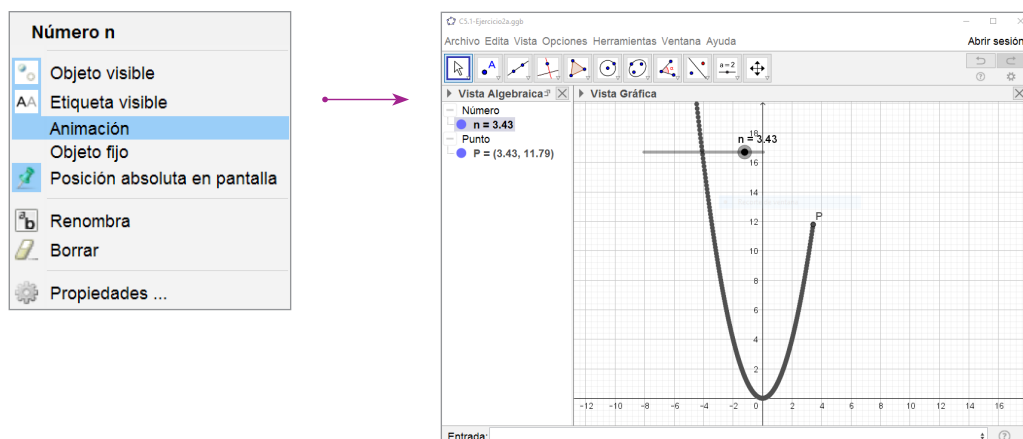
Número n

Objeto visible
Etiqueta visible
Animación
Objeto fijo
Posición absoluta en pantalla
Renombra
Borrar
Propiedades ...

C5.1-Ejercicio2a.ggb

Archivo Edita Vista Opciones Herramientas Ventana Ayuda
Abrir sesión

a = 2

Vista Algebraica
Vista Gráfica

Número
n = 3.43
Punto
P = (3.43, 11.79)

n = 3.43
P

18
16
14
12
10
8
6
4
2

-12 -10 -8 -6 -4 -2 0 2 4 6 8 10 12 14 16

Entrada: